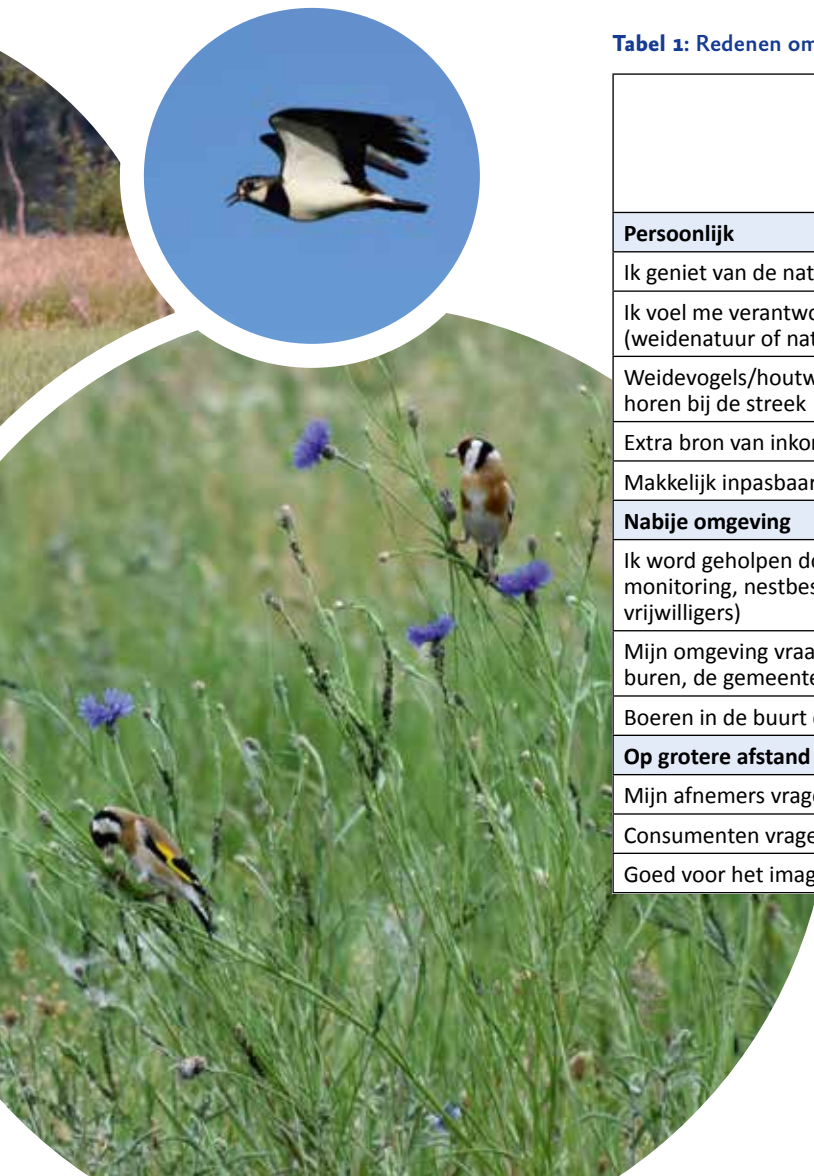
Tabel 1: Redenen om

| |
|---|
| **Persoonlijk** |
| Ik geniet van de nat |
| Ik voel me verantwo (weidenatuur of nat |
| Weidevogels/houtw horen bij de streek |
| Extra bron van inkor |
| Makkelijk inpasbaar |
| **Nabije omgeving** |
| Ik word geholpen d monitoring, nestbes vrijwilligers) |
| Mijn omgeving vraa buren, de gemeente |
| Boeren in de buurt |
| **Op grotere afstand** |
| Mijn afnemers vrage |
| Consumenten vrage |
| Goed voor het imag |